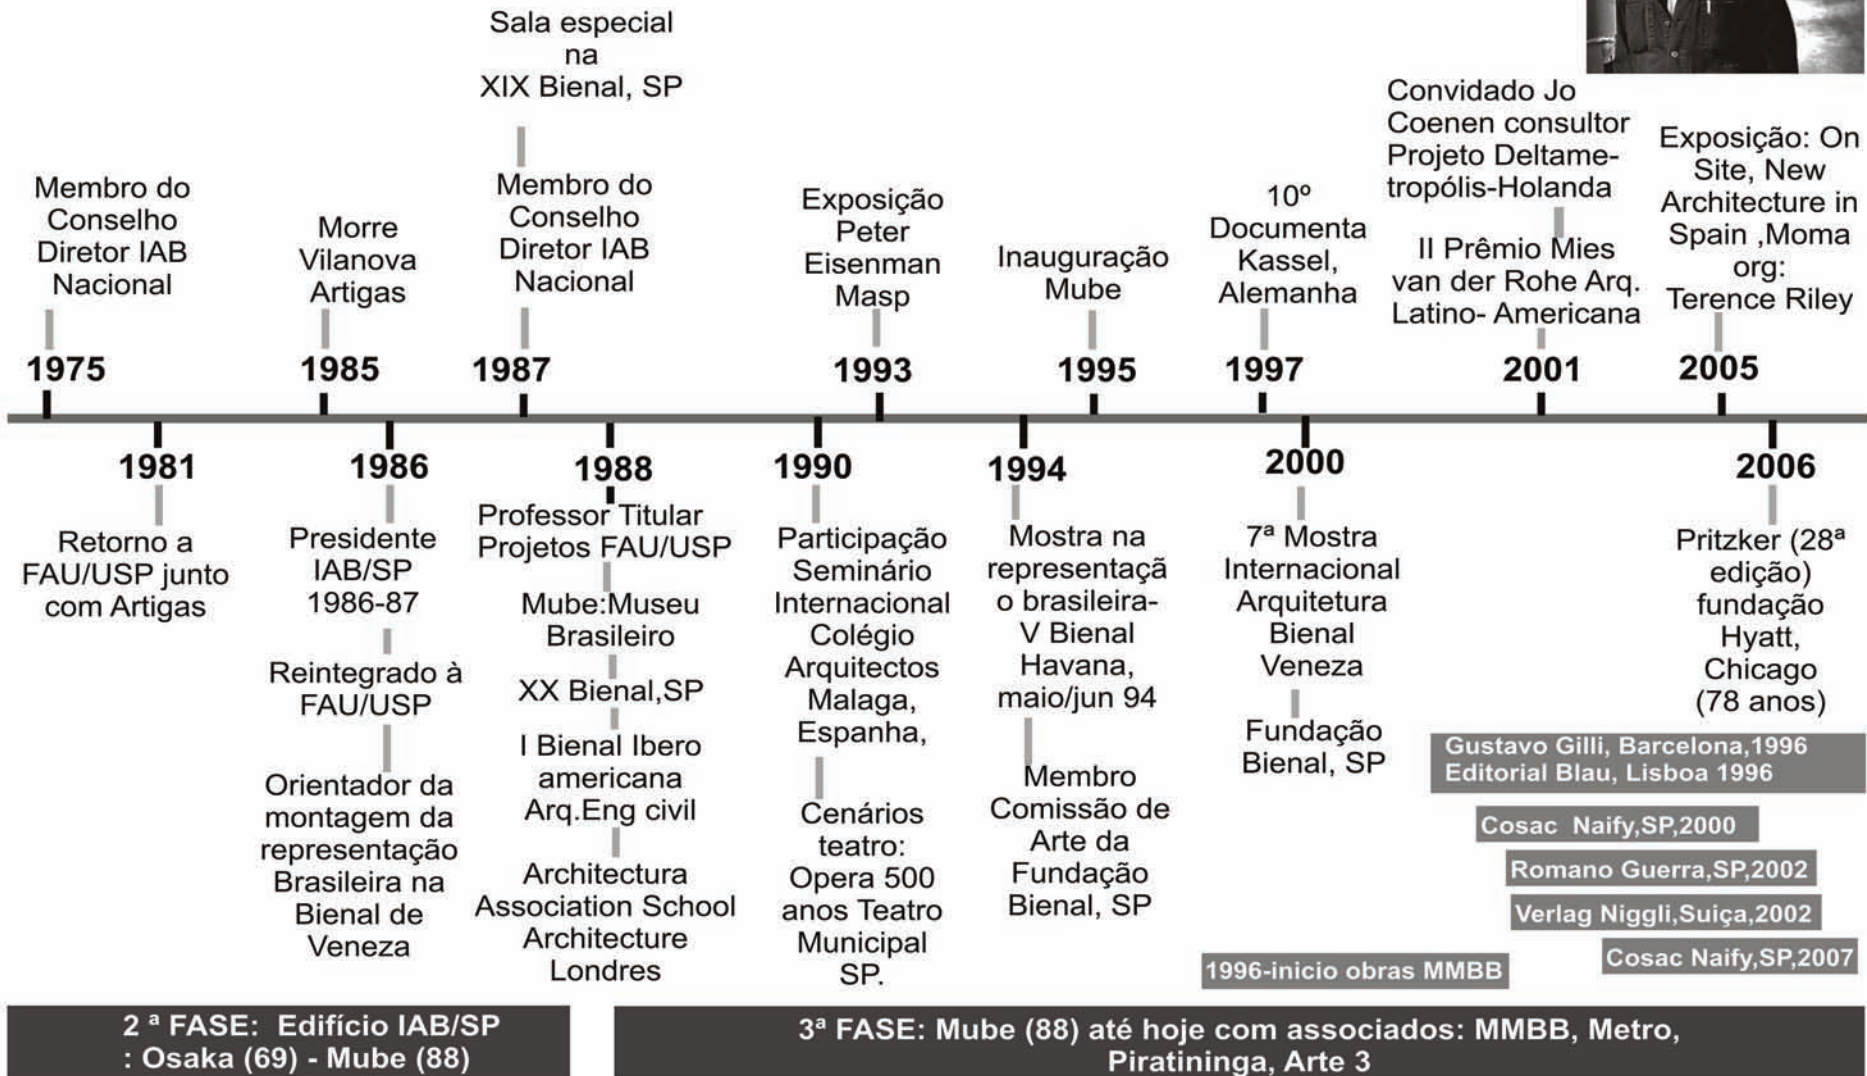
Membro do Conselho Diretor IAB Nacional

1975

Morre Vilanova Artigas

1985

Sala especial na XIX Bienal, SP

Membro do Conselho Diretor IAB Nacional

1987

Exposição Peter Eisenman Masp

1993

Inauguração Mube

1995

10º Documenta Kassel, Alemanha

1997

Convidado Jo Coenen consultor Projeto Deltametropólis-Holanda

II Prêmio Mies van der Rohe Arq. Latino- Americana

2001

Exposição: On Site, New Architecture in Spain ,Moma org: Terence Riley

2005

1981

Retorno a FAU/USP junto com Artigas

1986

Presidente IAB/SP 1986-87

Reintegrado à FAU/USP

Orientador da montagem da representação Brasileira na Bienal de Veneza

1988

Professor Titular Projetos FAU/USP

Mube:Museu Brasileiro

XX Bienal,SP

I Bienal Ibero americana Arq.Eng civil

Architectura Association School Architecture Londres

1990

Participação Seminário Internacional Colégio Arquitectos Malaga, Espanha,

Cenários teatro: Opera 500 anos Teatro Municipal SP.

1994

Mostra na representaçã o brasileira- V Bienal Havana, maio/jun 94

Membro Comissão de Arte da Fundação Bienal, SP

2000

7ª Mostra Internacional Arquitetura Bienal Veneza

Fundação Bienal, SP

2006

Pritzker (28ª edição) fundação Hyatt, Chicago (78 anos)

Gustavo Gilli, Barcelona,1996
Editorial Blau, Lisboa 1996

Cosac Naify,SP,2000

Romano Guerra,SP,2002

Verlag Niggli,Suiça,2002

Cosac Naify,SP,2007

1996-inicio obras MMBB

2 ª FASE: Edifício IAB/SP : Osaka (69) - Mube (88)

3ª FASE: Mube (88) até hoje com associados: MMBB, Metro, Piratininga, Arte 3